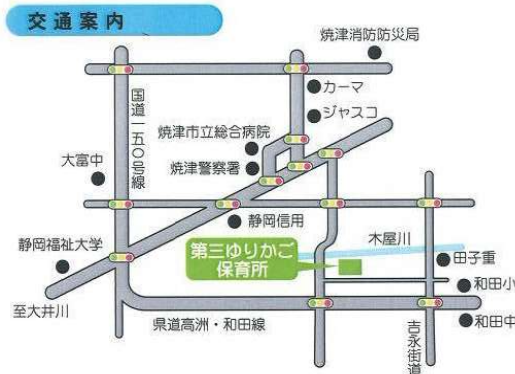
交通案内

焼津消防防災局

カーマ

ジャスコ

国道一五〇号線

焼津市立総合病院

焼津警察署

大富中

静岡信用

木屋川

静岡福祉大学

第三ゆりかご保育所

田子重

和田小

至大井川

県道高洲・和田線

吉永街道

和田中